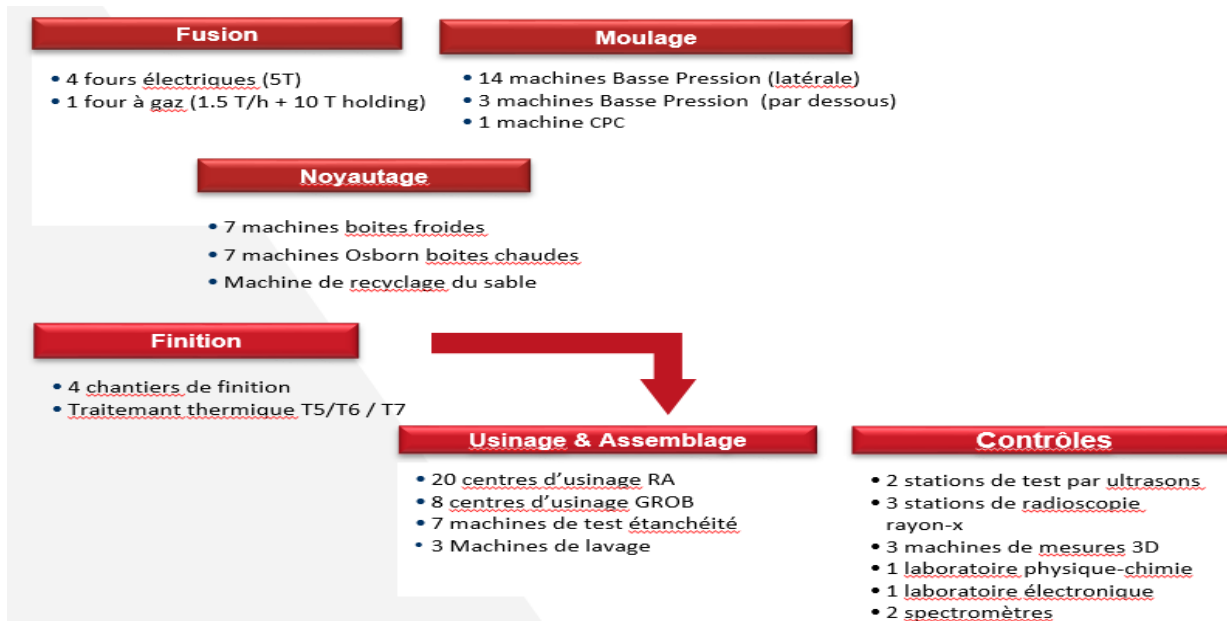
Fusion

- 4 fours électriques (5T)
- 1 four à gaz (1.5 T/h + 10 T holding)

Moulage

- 14 machines Basse Pression (latérale)
- 3 machines Basse Pression (par dessous)
- 1 machine CPC

Noyautage

- 7 machines boites froides
- 7 machines Osborn boites chaudes
- Machine de recyclage du sable

Finition

- 4 chantiers de finition
- Traitemant thermique T5/T6 / T7

Usinage & Assemblage

- 20 centres d'usinage RA
- 8 centres d'usinage GROB
- 7 machines de test étanchéité
- 3 Machines de lavage

Contrôles

- 2 stations de test par ultrasons
- 3 stations de radioscopie rayon-x
- 3 machines de mesures 3D
- 1 laboratoire physique-chimie
- 1 laboratoire électronique
- 2 spectromètres